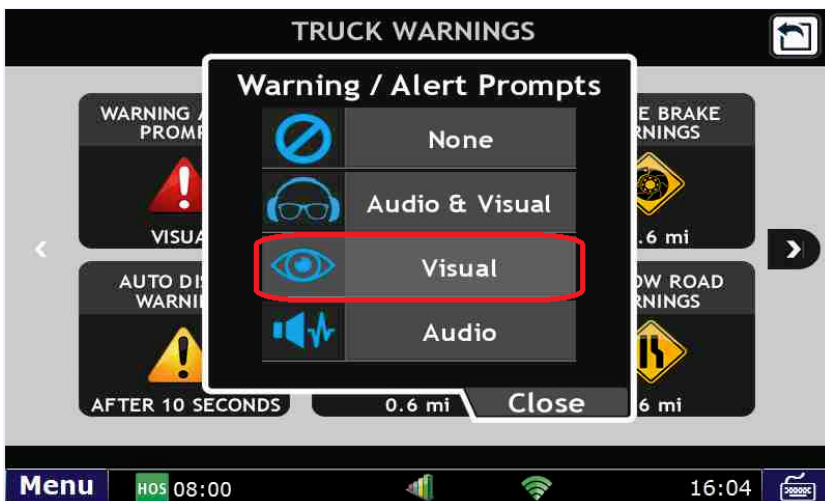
TRUCK WARNINGS

WARNING / PROMP

VISUA

AUTO DI WARNI

AFTER 10 SECONDS

E BRAKE RNINGS

.6 mi

W ROAD RNINGS

6 mi

0.6 mi

Warning / Alert Prompts

None

Audio & Visual

Visual

Audio

Close

Menu

HOS 08:00

16:04